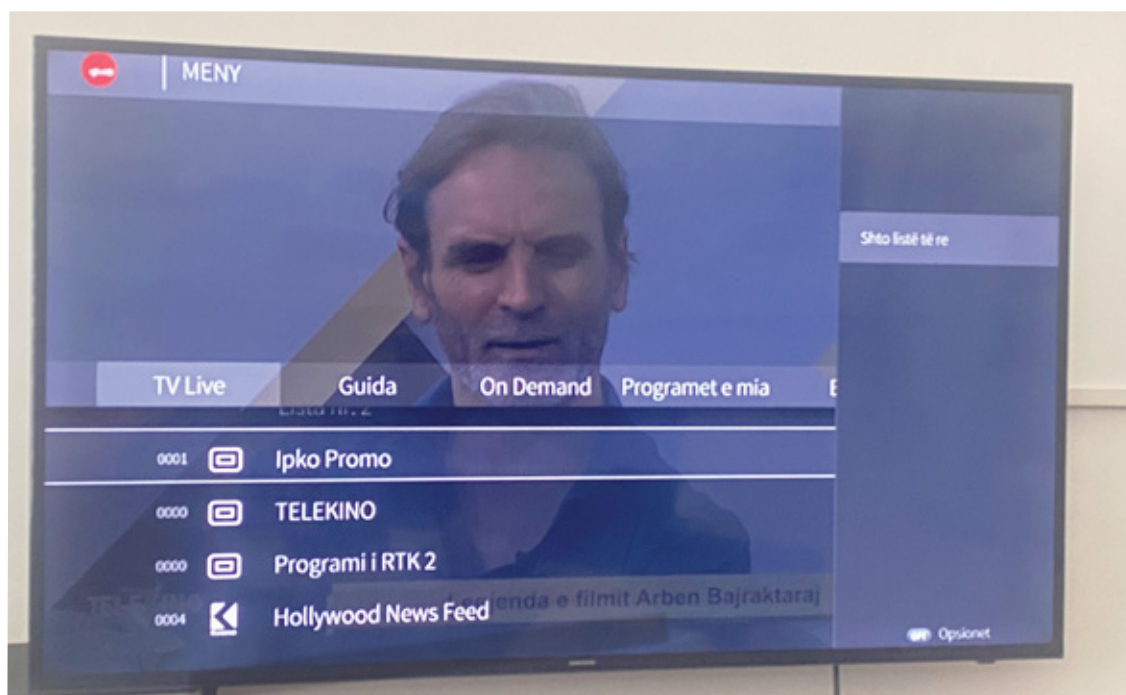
MENY

Shto listë të re

TV Live Guida On Demand Programet e mia E

Lista nr. 2

0001 Ipko Promo

0000 TELEKINO

0000 Programi i RTK 2

0004 Hollywood News Feed

Legjenda e filmit Arben Bajraktaraj

Opsionet